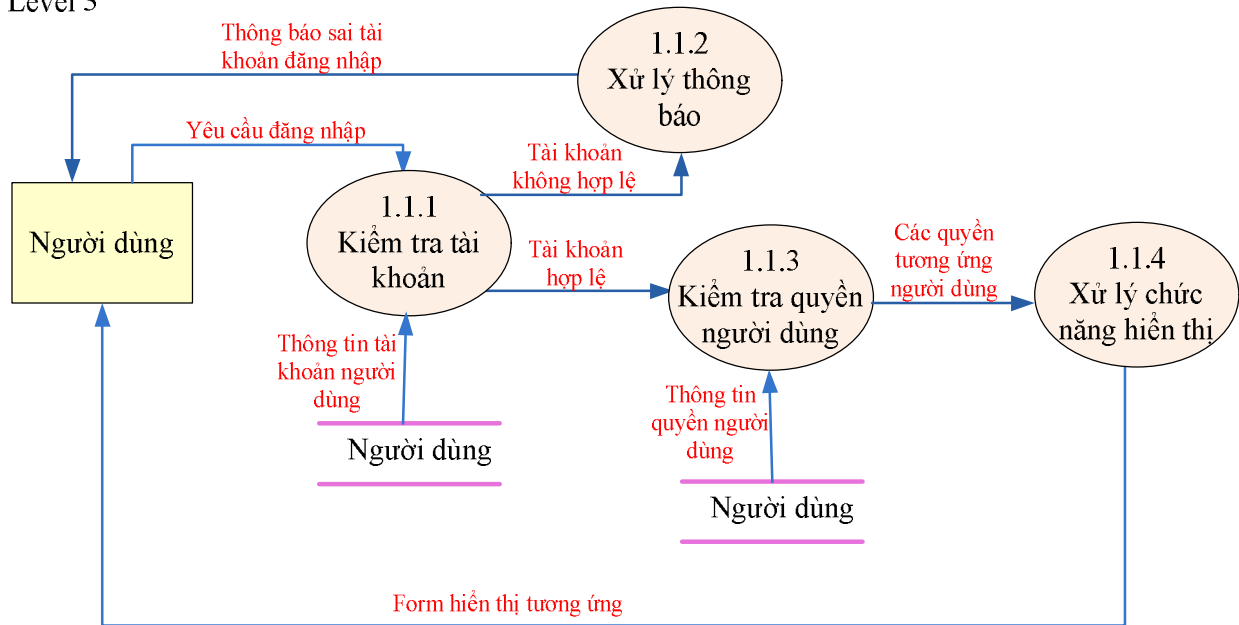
Level 3

Thông báo sai tài khoản đăng nhập

1.1.2
Xử lý thông báo

Yêu cầu đăng nhập

Tài khoản không hợp lệ

Người dùng

1.1.1
Kiểm tra tài khoản

Tài khoản hợp lệ

1.1.3
Kiểm tra quyền người dùng

Các quyền tương ứng người dùng

1.1.4
Xử lý chức năng hiển thị

Thông tin tài khoản người dùng

Người dùng

Thông tin quyền người dùng

Người dùng

Form hiển thị tương ứng